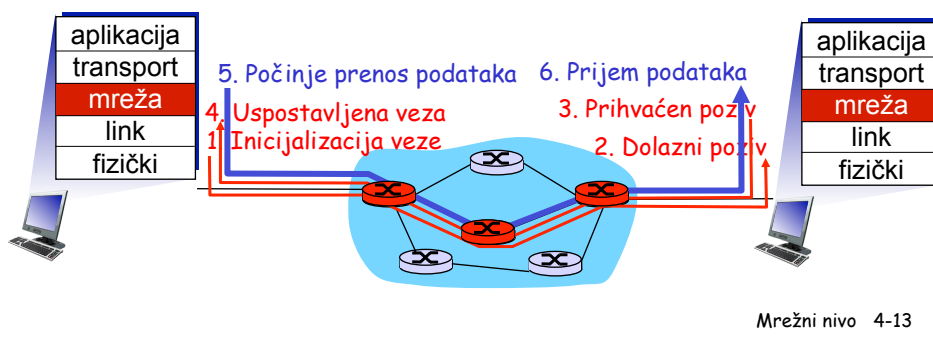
aplikacija
transport
mreža
link
fizički

5. Počinje prenos podataka
4. Uspostavljena veza
1. Inicijalizacija veze

6. Prijem podataka
3. Prihvaćen poziv
2. Dolazni poziv

aplikacija
transport
mreža
link
fizički

Mrežni nivo 4-13